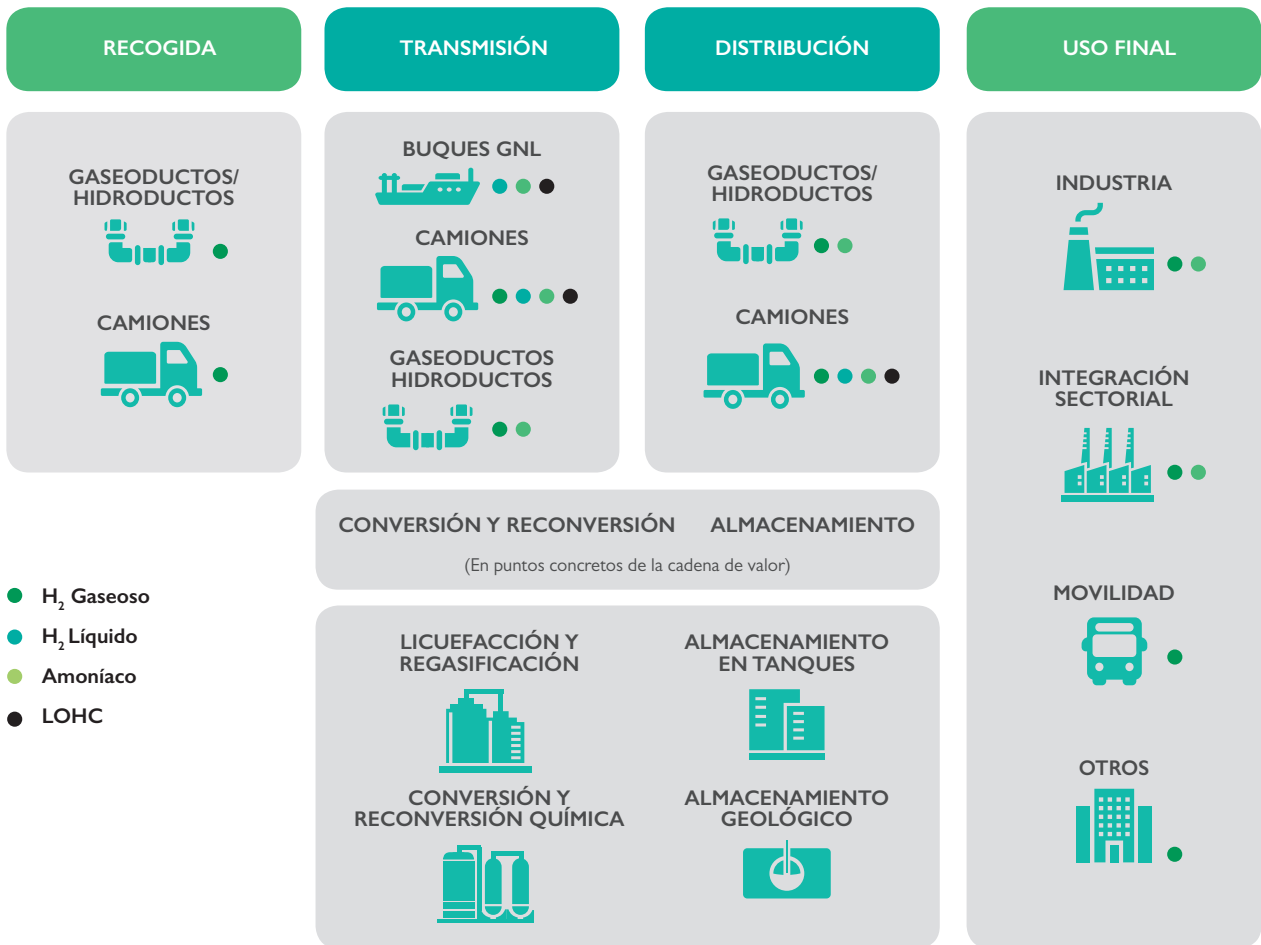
RECOGIDA

GASEODUCTOS/ HIDRODUCTOS

CAMIONES

TRANSMISIÓN

BUQUES GNL

CAMIONES

GASEODUCTOS HIDRODUCTOS

DISTRIBUCIÓN

GASEODUCTOS/ HIDRODUCTOS

CAMIONES

USO FINAL

INDUSTRIA

INTEGRACIÓN SECTORIAL

MOVILIDAD

OTROS

CONVERSIÓN Y RECONVERSIÓN ALMACENAMIENTO

(En puntos concretos de la cadena de valor)

LICUEFACCIÓN Y REGASIFICACIÓN

ALMACENAMIENTO EN TANQUES

CONVERSIÓN Y RECONVERSIÓN QUÍMICA

ALMACENAMIENTO GEOLÓGICO

$H_2$ Gaseoso

$H_2$ Líquido

Amoníaco

LOHC